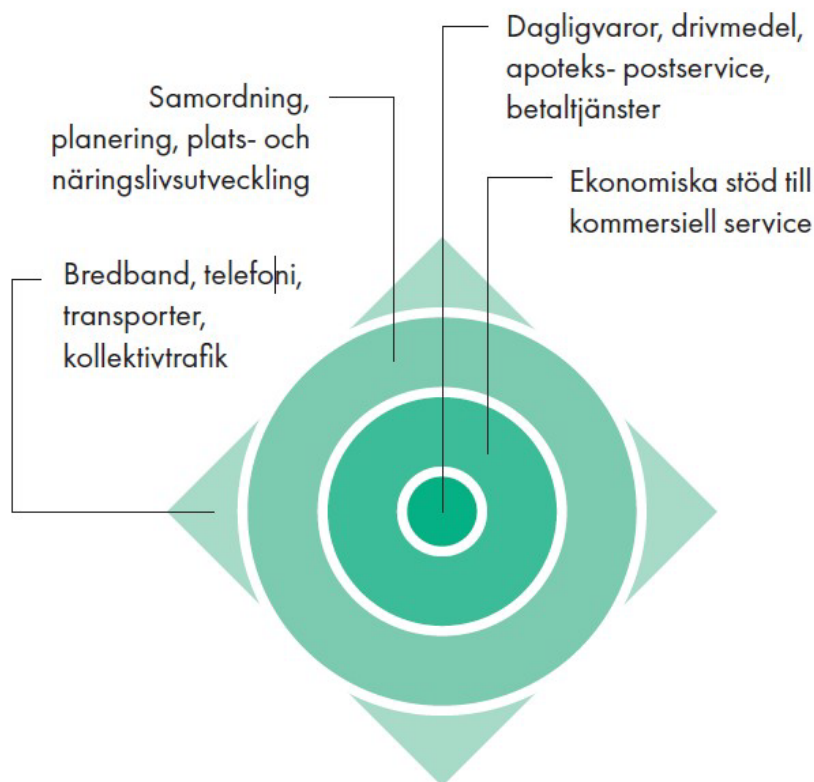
Dagligvaror, drivmedel, apoteks- postservice, betaltjänster

Samordning, planering, plats- och näringslivsutveckling

Ekonomiska stöd till kommersiell service

Bredband, telefoni, transporter, kollektivtrafik